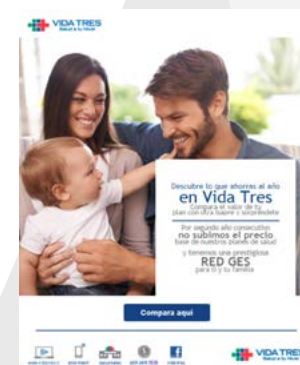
VIDA TRES
Salud a tu nivel

Descubre lo que ahorras al año
en Vida Tres
Compara el valor de tu plan con otra Isapre y sorpréndete

Por segundo año consecutivo
no subimos el precio
base de nuestros planes de salud

y tenemos una prestigiosa
RED GES
para ti y tu familia

Compara aquí

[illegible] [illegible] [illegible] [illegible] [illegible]

VIDA TRES